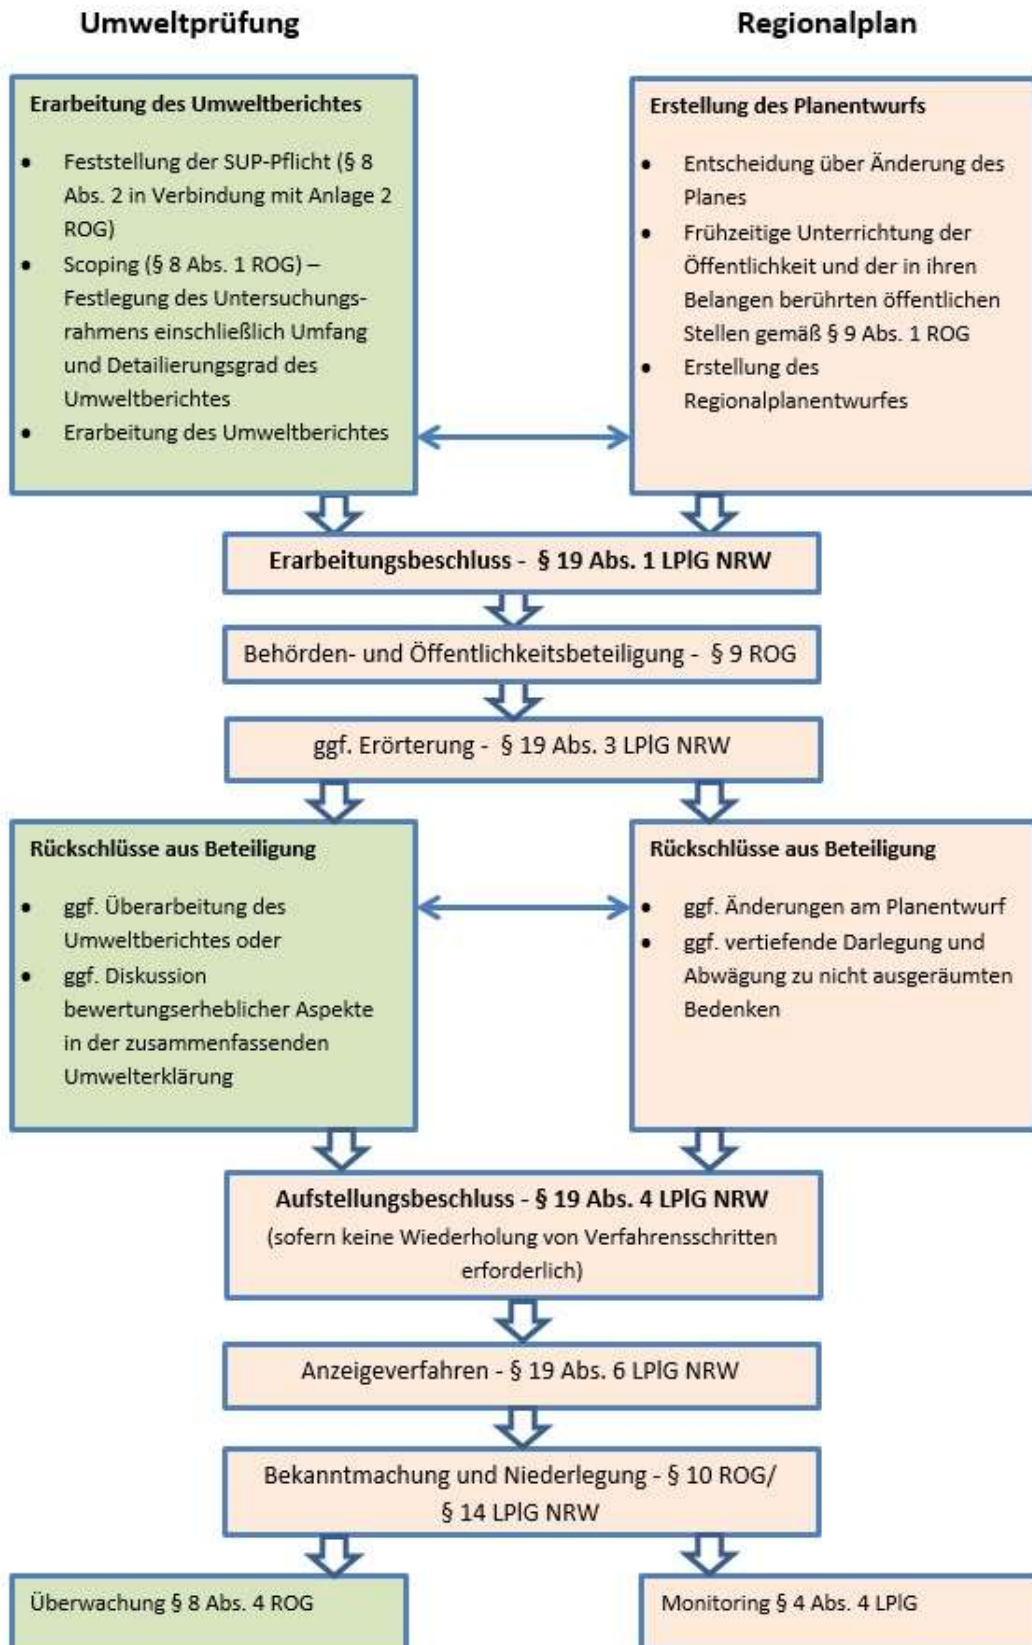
Umweltprüfung

Regionalplan

Erarbeitung des Umweltberichtes

- Feststellung der SUP-Pflicht (§ 8 Abs. 2 in Verbindung mit Anlage 2 ROG)
- Scoping (§ 8 Abs. 1 ROG) – Festlegung des Untersuchungsrahmens einschließlich Umfang und Detailierungsgrad des Umweltberichtes
- Erarbeitung des Umweltberichtes

Erstellung des Planentwurfs

- Entscheidung über Änderung des Planes
- Frühzeitige Unterrichtung der Öffentlichkeit und der in ihren Belangen berührten öffentlichen Stellen gemäß § 9 Abs. 1 ROG
- Erstellung des Regionalplanentwurfes

Erarbeitungsbeschluss - § 19 Abs. 1 LPlG NRW

Behörden- und Öffentlichkeitsbeteiligung - § 9 ROG

ggf. Erörterung - § 19 Abs. 3 LPlG NRW

Rückschlüsse aus Beteiligung

- ggf. Überarbeitung des Umweltberichtes oder
- ggf. Diskussion bewertungserheblicher Aspekte in der zusammenfassenden Umwelterklärung

Rückschlüsse aus Beteiligung

- ggf. Änderungen am Planentwurf
- ggf. vertiefende Darlegung und Abwägung zu nicht ausgeräumten Bedenken

Aufstellungsbeschluss - § 19 Abs. 4 LPlG NRW
(sofern keine Wiederholung von Verfahrensschritten erforderlich)

Anzeigeverfahren - § 19 Abs. 6 LPlG NRW

Bekanntmachung und Niederlegung - § 10 ROG/ § 14 LPlG NRW

Überwachung § 8 Abs. 4 ROG

Monitoring § 4 Abs. 4 LPlG